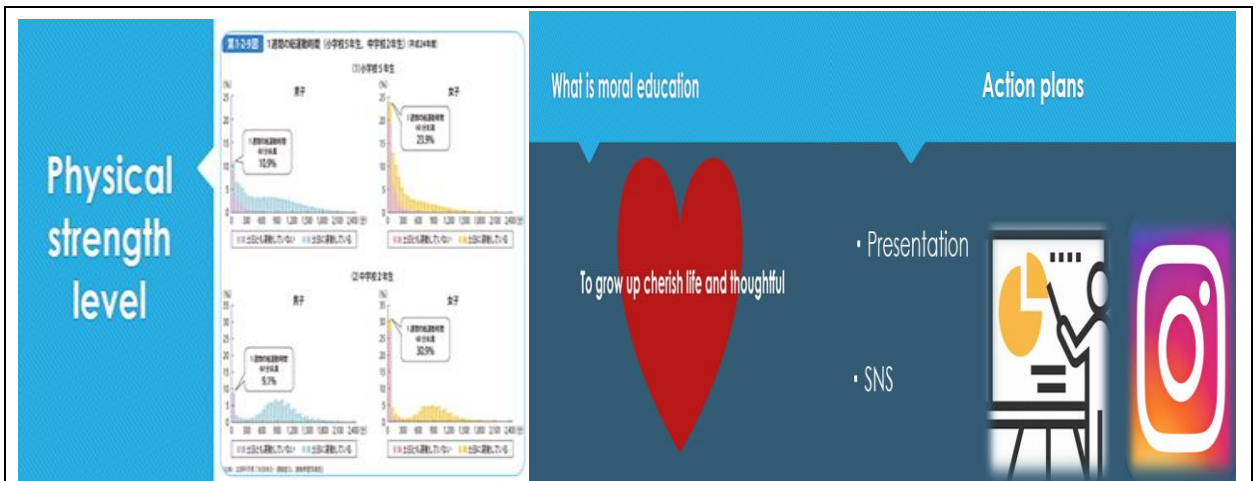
Physical strength level

第1-2-9図 1週間の総運動時間（小学校5年生、中学校2年生）

(1)小学校5年生

男子

女子

10.9%

23.9%

(2)中学校2年生

男子

女子

9.7%

30.9%

What is moral education

To grow up cherish life and thoughtful

Action plans

・Presentation

・SNS